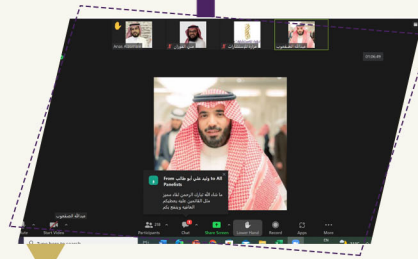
From وليد علي أبو طالب to All Panelists

ما شاء الله تبارك الرحمن أداء متميز مثل القائمين عليه بتعظيم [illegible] القائمين عليه وينفع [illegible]

عبدالله الصقعوب

Start Video

Participants

Chat

Share Screen

Raise Hand

Record

Apps

More